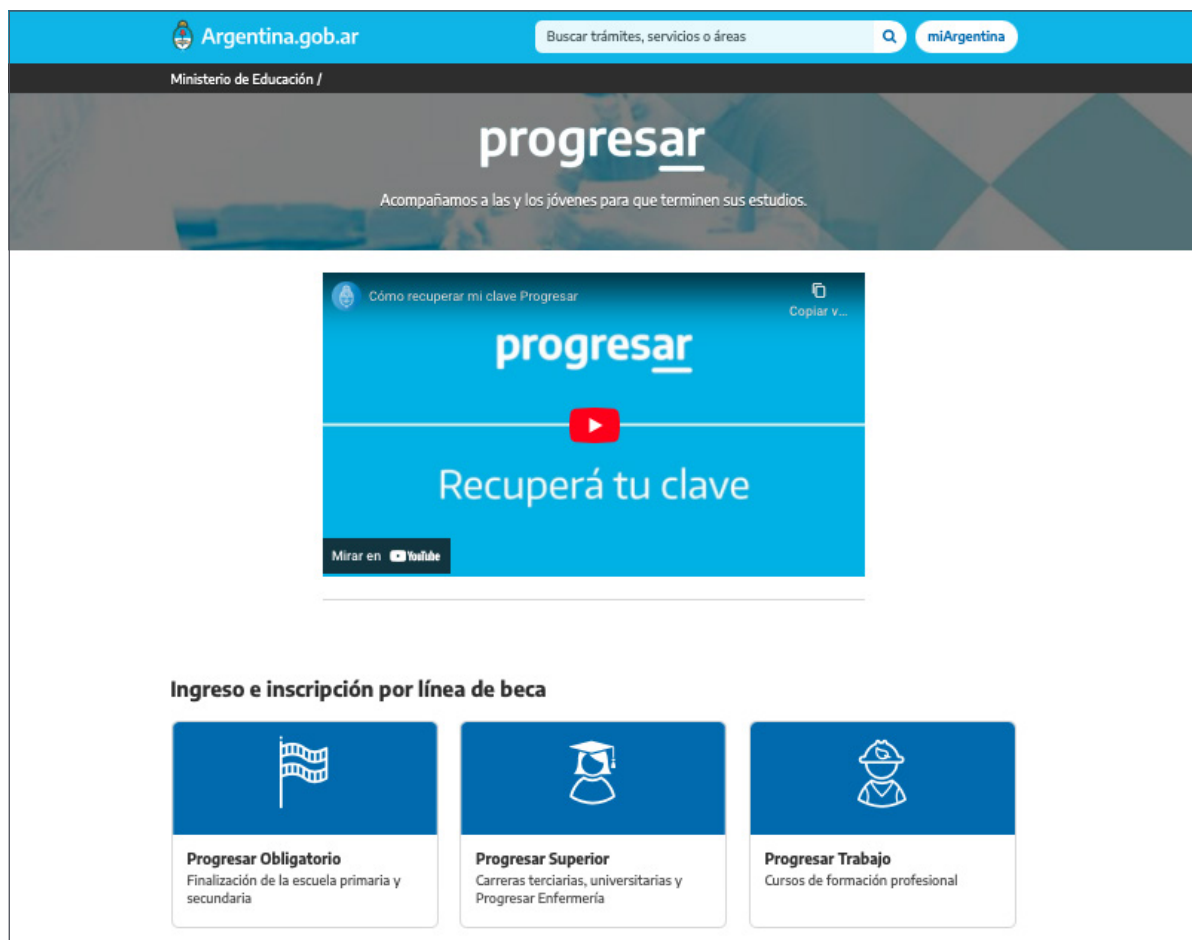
Argentina.gob.ar

Buscar trámites, servicios o áreas

miArgentina

Ministerio de Educación /

progresar

Acompañamos a las y los jóvenes para que terminen sus estudios.

Cómo recuperar mi clave Progresar

Copiar v...

progresar

Recuperá tu clave

Mirar en YouTube

Ingreso e inscripción por línea de beca

Progresar Obligatorio
Finalización de la escuela primaria y secundaria

Progresar Superior
Carreras terciarias, universitarias y Progresar Enfermería

Progresar Trabajo
Cursos de formación profesional